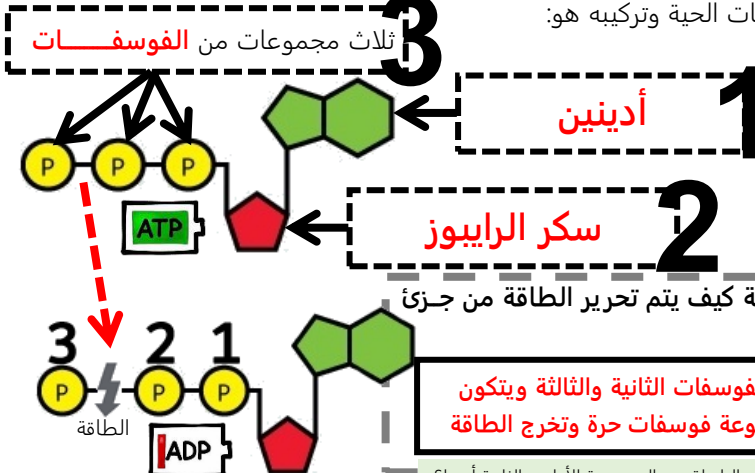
ات الحية وتركيبه هو:

3 ثلاث مجموعات من الفوسفــــات

1 أدينين

2 سكر الرايبوز

P P P

ATP

ة كيف يتم تحرير الطاقة من جـزئ

3 2 1

P P P

الطاقة

ADP

فوسفات الثانية والثالثة ويتكون
وعة فوسفات حرة وتخرج الطاقة